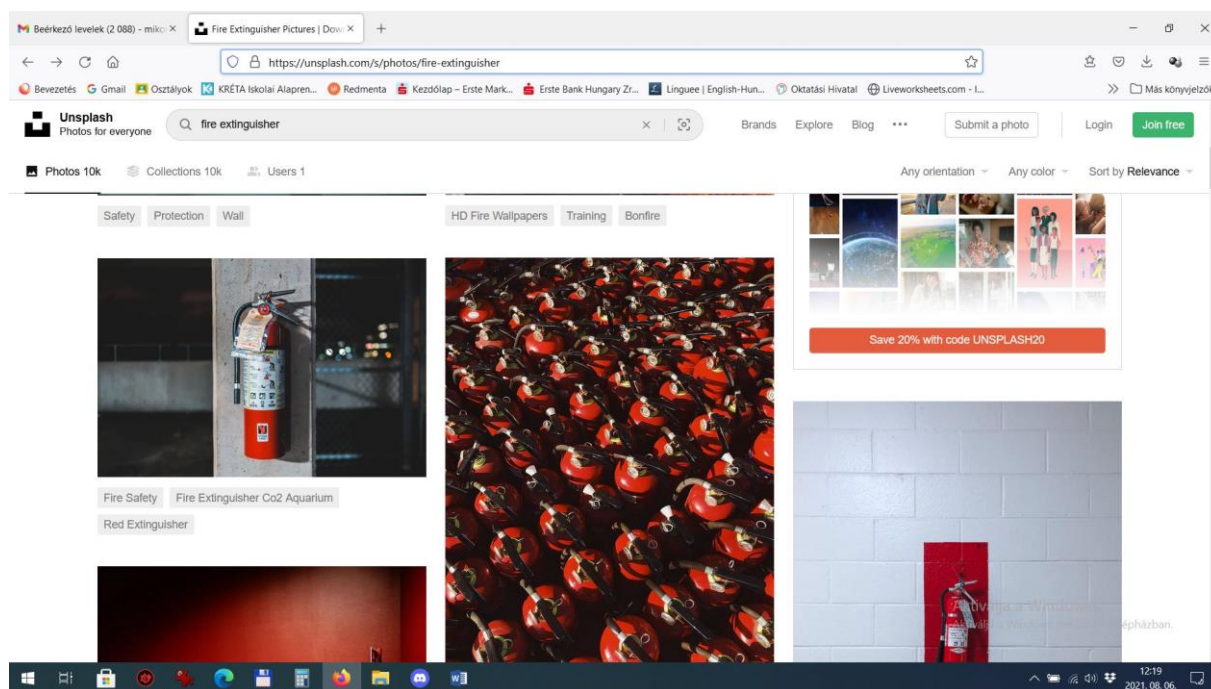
Beérkező levelek (2 088) - miko ×
Fire Extinguisher Pictures | Dow ×
+

https://unsplash.com/s/photos/fire-extinguisher

Bevezetés Gmail Osztályok KRÉTA Iskolai Alapren... Redmenta Kezdőlap – Erste Mark... Erste Bank Hungary Zr... Linguee | English-Hun... Oktatási Hivatal Liveworksheets.com - I... Más könyvjelzők

Unsplash
Photos for everyone

fire extinguisher

Brands Explore Blog ••• Submit a photo Login Join free

Photos 10k Collections 10k Users 1

Any orientation Any color Sort by Relevance

Safety Protection Wall

HD Fire Wallpapers Training Bonfire

Save 20% with code UNSPLASH20

Fire Safety Fire Extinguisher Co2 Aquarium
Red Extinguisher

Aktiválja a Windowst
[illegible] gépházban.

12:19
2021. 08. 06.